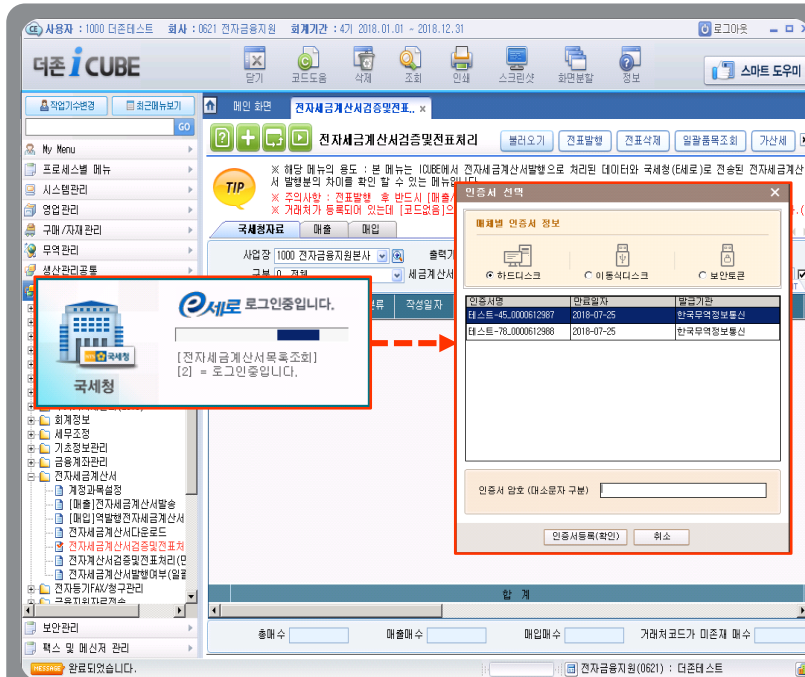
사용자 : 1000 더존테스트 회사 : 0621 전자금융지원 회계기간 : 4기 2018.01.01 - 2018.12.31

로그아웃

더존 iCUBE

닫기 코드도움 삭제 조회 인쇄 스크린샷 화면분할 정보

스마트 도우미

작업기수변경 최근메뉴보기

GO

My Menu
프로세스별 메뉴
시스템관리
영업관리
구매/자재관리
무역관리
생산관리공통

회계정보
세무조정
기초정보관리
금융재과관리
전자세금계산서
계정과목설정
[매출]전자세금계산서발송
[매입]역발행전자세금계산서
전자세금계산서다운로드
전자세금계산서검증및전표처
전자계산서검증및전표처리(면
전자세금계산서발행여부(일괄
전자등기FAX/청구관리
금융위자료전송

보안관리
팩스 및 메신저 관리

메인 화면 전자세금계산서검증및전표.. ×

전자세금계산서검증및전표처리

불러오기 전표발행 전표삭제 일괄품목조회 가산세

TIP

※ 해당 메뉴의 용도 : 본 메뉴는 ICUBE에서 전자세금계산서발행으로 처리된 데이터와 국세청(E세로)로 전송된 전자세금계산서 발행분의 차이를 확인 할 수 있는 메뉴입니다.
※ 주의사항 : 전표발행 후 반드시 [매출/
※ 거래처가 등록되어 있는데 [코드없음]으

국세청자료 매출 매입

사업장 1000 전자금융지원본사
구분 0. 전체
출력
세금계산서

작성일자

e세로 로그인중입니다.

국세청

[전자세금계산서목록조회]
[2] = 로그인중입니다.

인증서 선택

매체별 인증서 정보

하드디스크 이동식디스크 보안토큰

| 인증서명 | 만료일자 | 발급기관 |
|---|---|---|
| 테스트-45_0000612987 | 2018-07-25 | 한국무역정보통신 |
| 테스트-78_0000612988 | 2018-07-25 | 한국무역정보통신 |

인증서 암호 (대소문자 구분)

인증서등록(확인) 취소

합 계

총매수 매출매수 매입매수 거래처코드가 미존재 매수

MESSAGE 완료되었습니다.

전자금융지원(0621) : 더존테스트